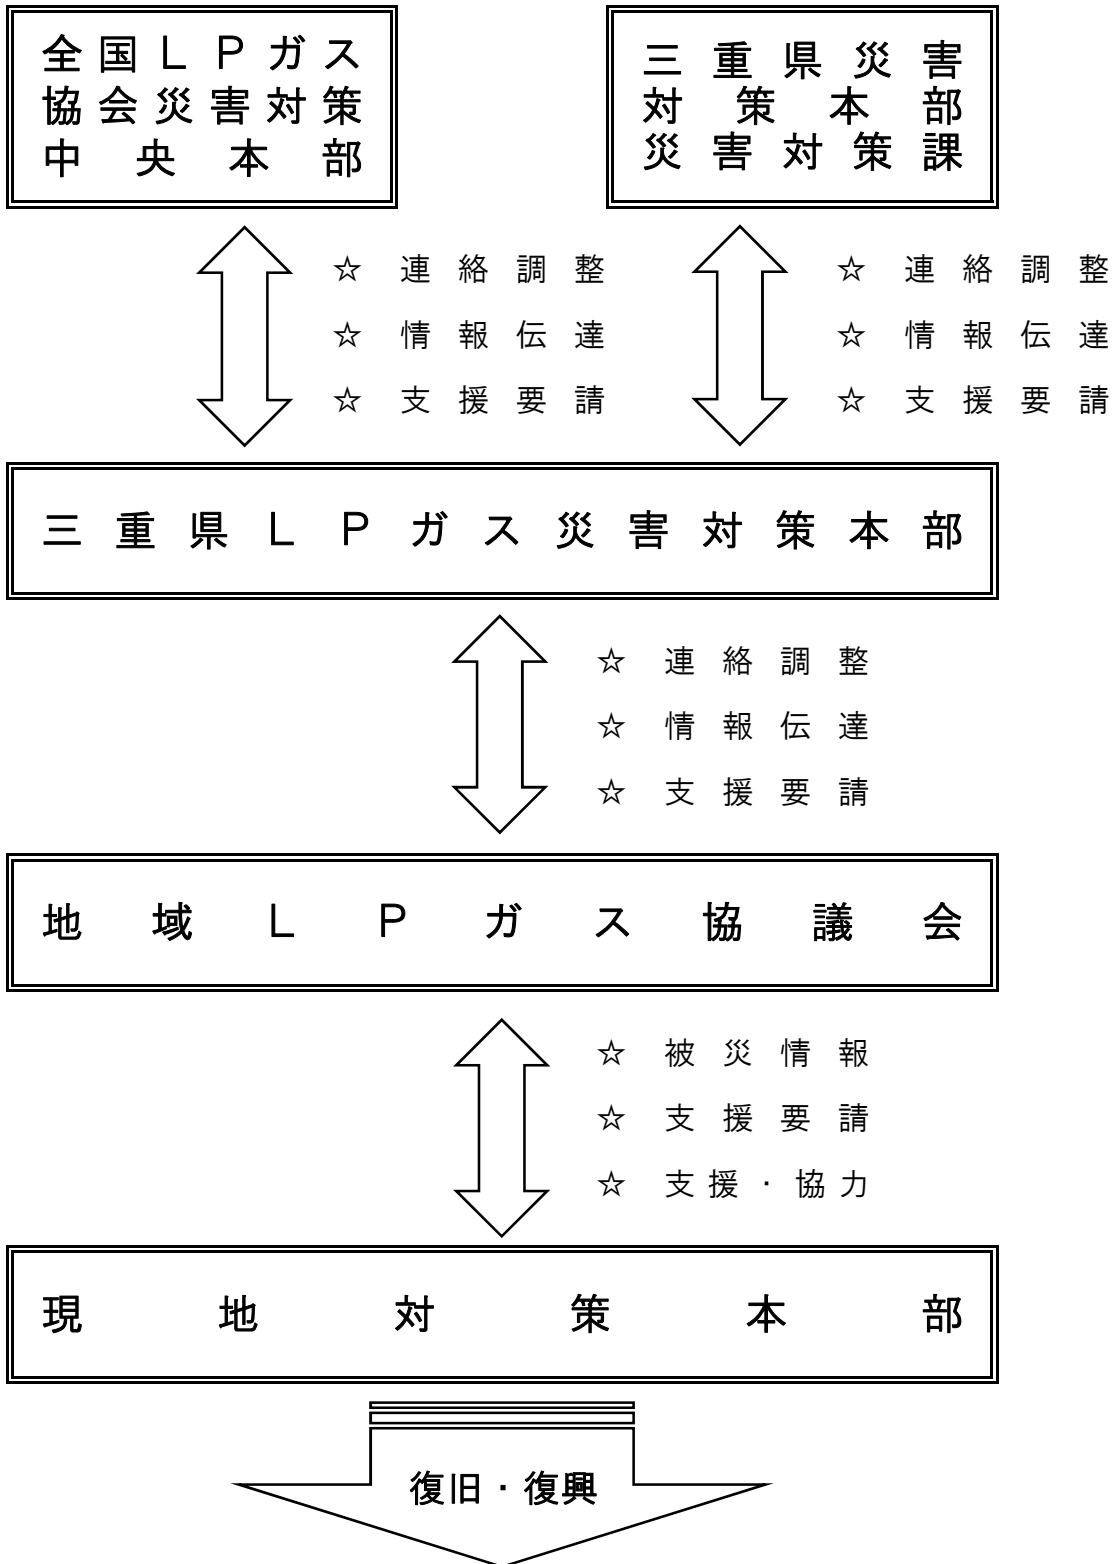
全国ＬＰガス協会災害対策中央本部

三重県災害対策本部災害対策課

☆ 連絡調整
☆ 情報伝達
☆ 支援要請

☆ 連絡調整
☆ 情報伝達
☆ 支援要請

三重県ＬＰガス災害対策本部

☆ 連絡調整
☆ 情報伝達
☆ 支援要請

地域ＬＰガス協議会

☆ 被災情報
☆ 支援要請
☆ 支援・協力

現地対策本部

復旧・復興